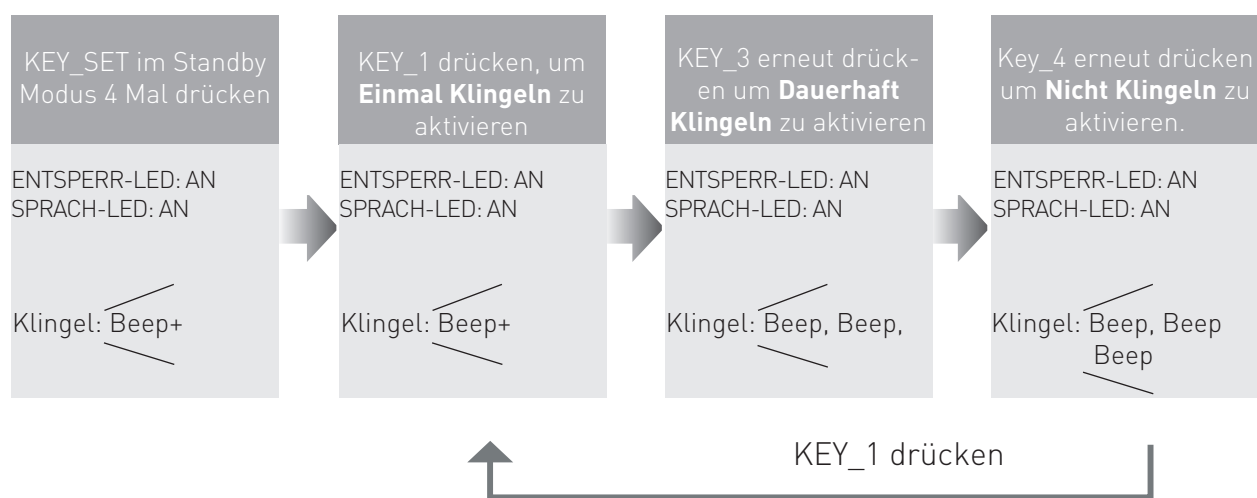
KEY_SET im Standby Modus 4 Mal drücken

ENTSPERR-LED: AN
SPRACH-LED: AN

Klingel: Beep+

KEY_1 drücken, um **Einmal Klingeln** zu aktivieren

ENTSPERR-LED: AN
SPRACH-LED: AN

Klingel: Beep+

KEY_3 erneut drücken um **Dauerhaft Klingeln** zu aktivieren

ENTSPERR-LED: AN
SPRACH-LED: AN

Klingel: Beep, Beep,

Key_4 erneut drücken um **Nicht Klingeln** zu aktivieren.

ENTSPERR-LED: AN
SPRACH-LED: AN

Klingel: Beep, Beep Beep

KEY_1 drücken